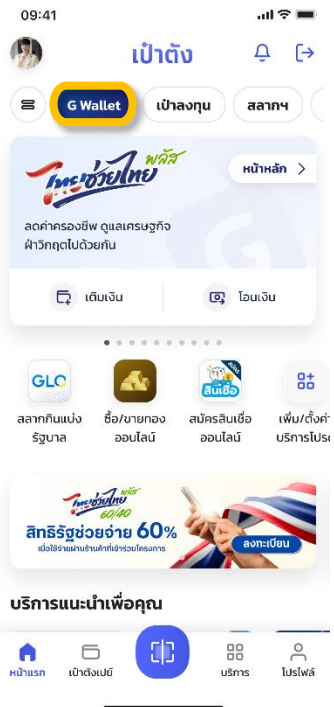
09:41

เป๋าตัง

G Wallet
เป๋าลงทุน
สลากฯ

ไทยช่วยไทย พลัส
หน้าหลัก >
ลดค่าครองชีพ ดูแลเศรษฐกิจ ฝ่าวิกฤตไปด้วยกัน

เติมเงิน
โอนเงิน

GLO
สลากกินแบ่งรัฐบาล
ซื้อ/ขายทองออนไลน์
สินเชื่อ
สมัครสินเชื่อออนไลน์
เพิ่ม/ตั้งค่าบริการโปรด

ไทยช่วยไทย พลัส 60/40
สิทธิรัฐช่วยจ่าย 60%
เมื่อใช้จ่ายผ่านร้านค้าที่เข้าร่วมโครงการ
ลงทะเบียน

บริการแนะนำเพื่อคุณ

หน้าแรก
เป๋าตังเปย์
บริการ
โปรไฟล์